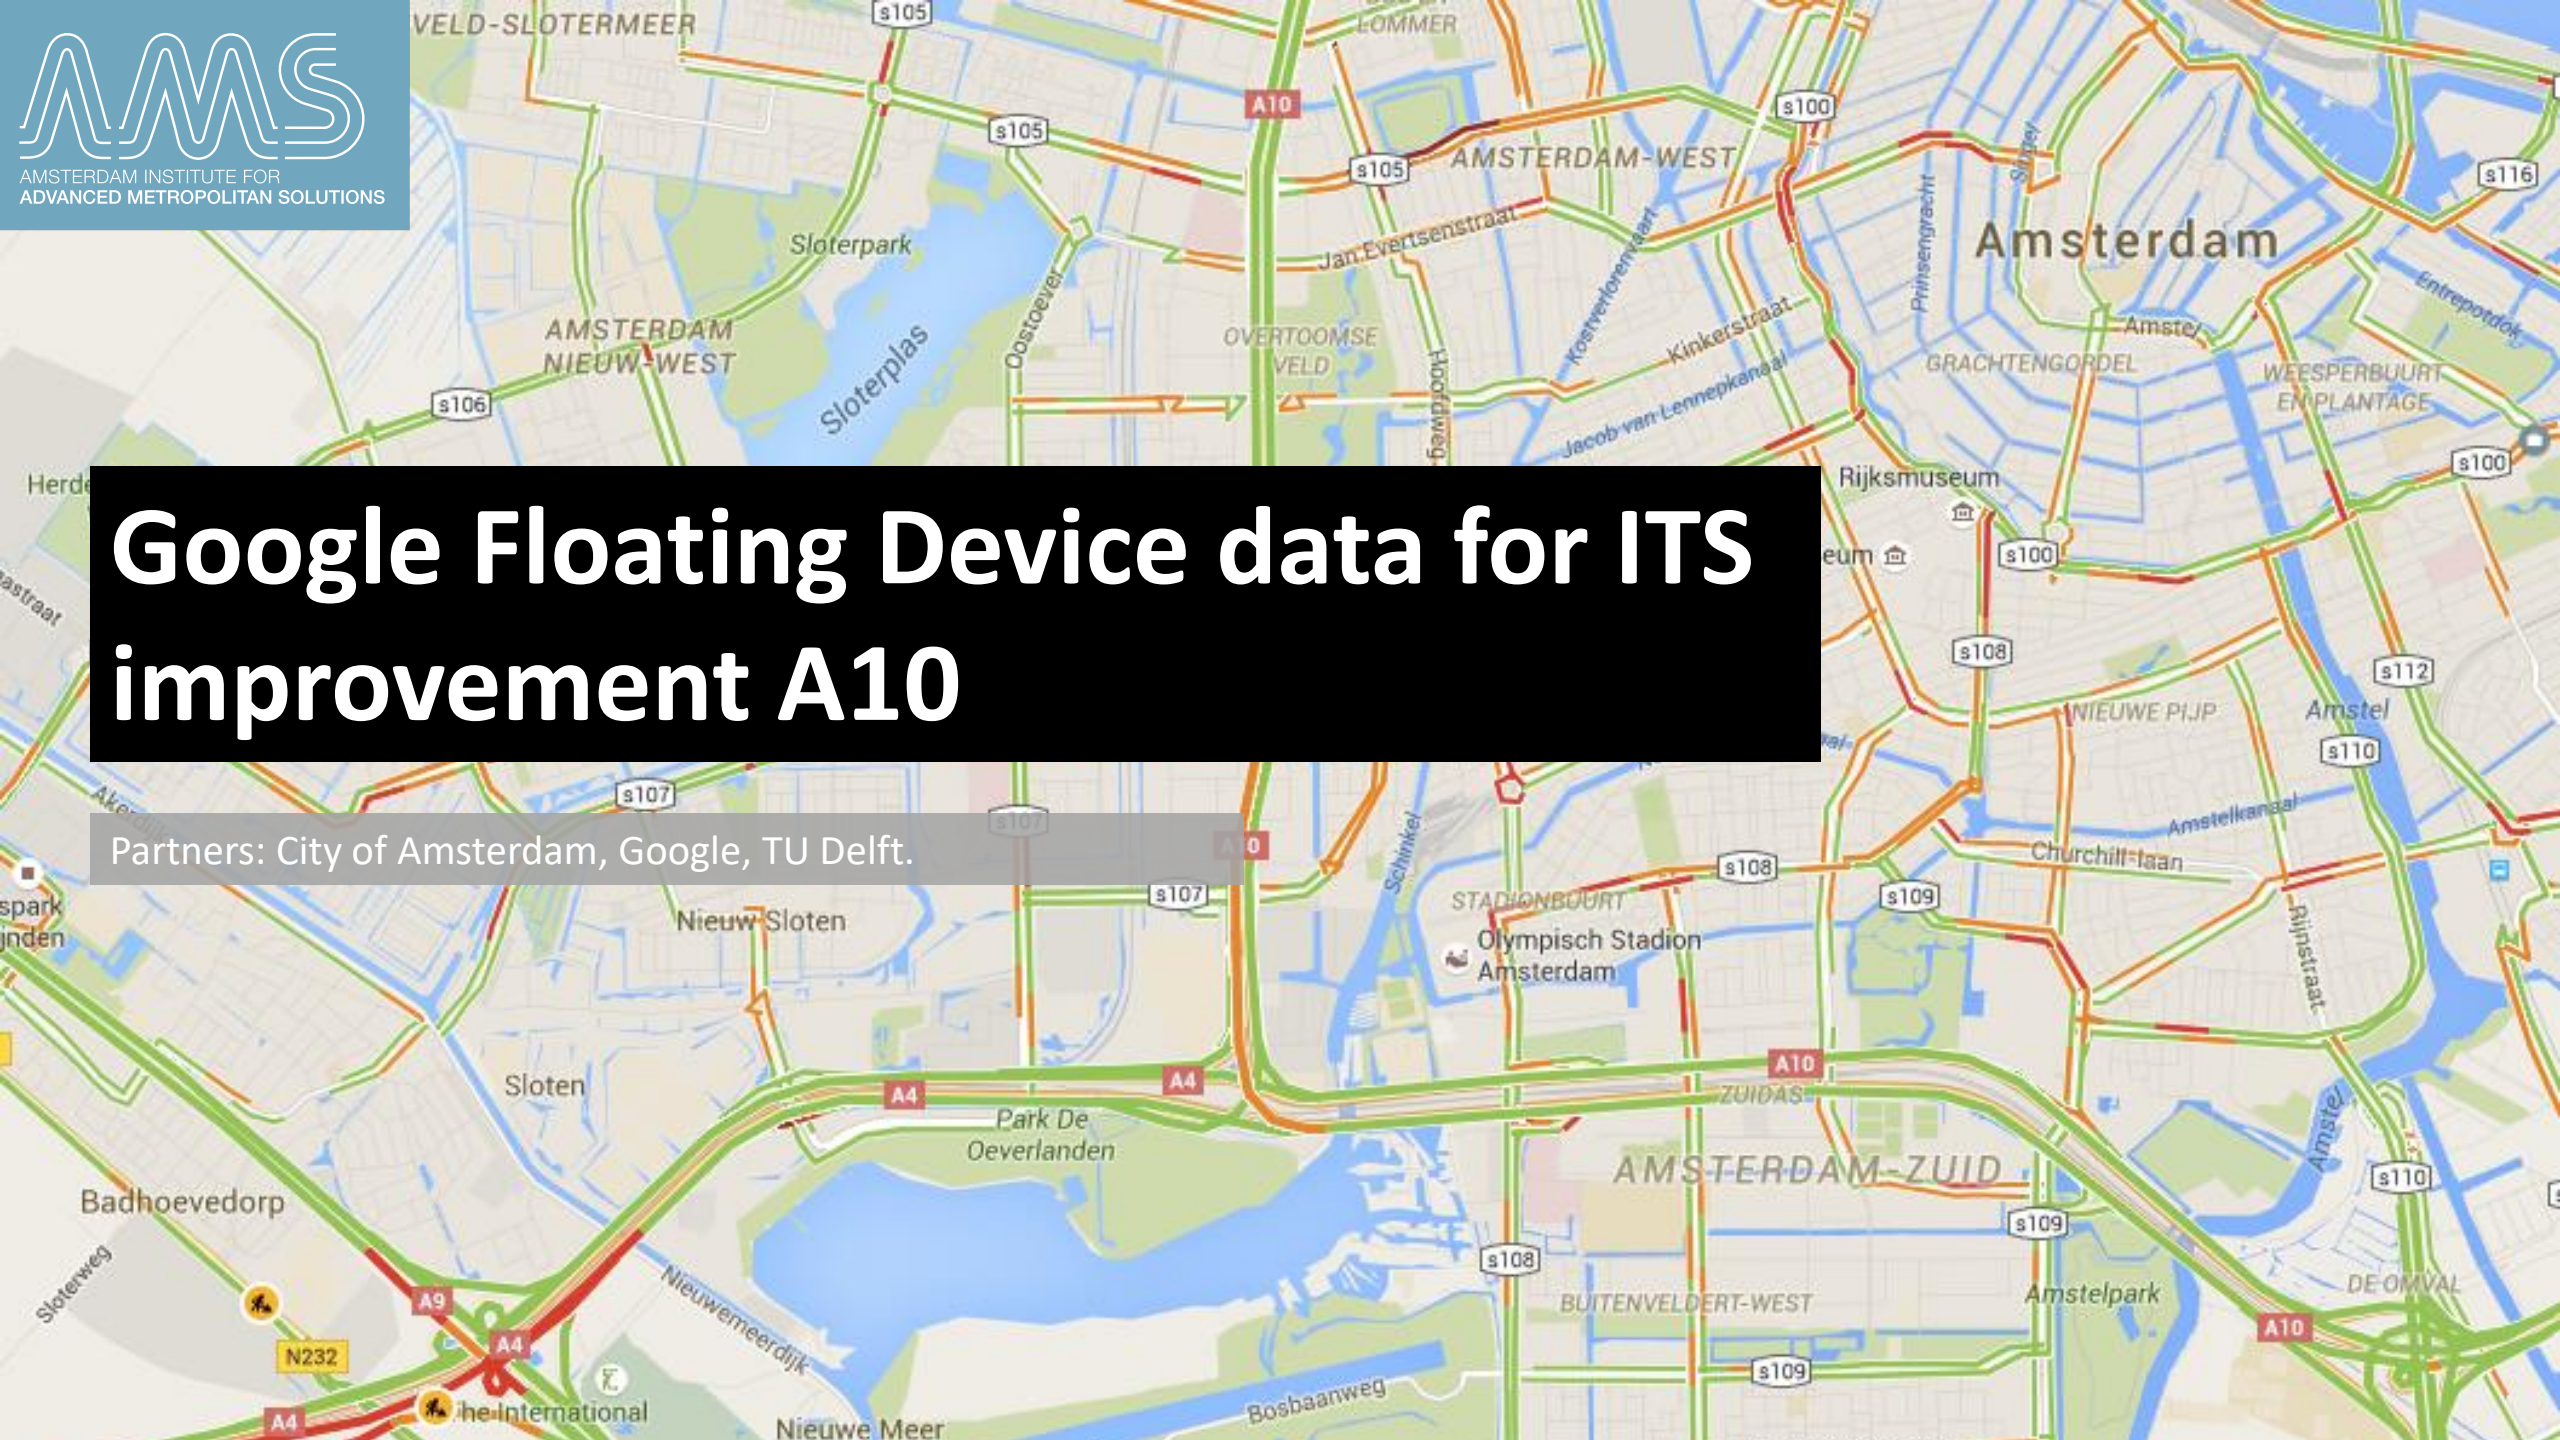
AMS
AMSTERDAM INSTITUTE FOR
ADVANCED METROPOLITAN SOLUTIONS

Google Floating Device data for ITS improvement A10

Partners: City of Amsterdam, Google, TU Delft.

VELD-SLOTERMEER
s105
LOMMER
A10
s100
s105
s105
AMSTERDAM-WEST
s116
Sloterpark
Jan Evertsenstraat
Amsterdam
AMSTERDAM NIEUW-WEST
OVERTOOMSE VELD
Kinkerstraat
Amstel
GRACHTENGORDEL
WEESPERBUURT EN PLANTAGE
Sloterplas
s106
Jacob van Lennepkanaal
Rijksmuseum
s100
Herde
s100
s108
s112
NIEUWE PIJP
Amstel
s110
s107
Amstelkanaal
Churchill-laan
s107
s108
STADIONBUURT
s109
Nieuw Sloten
Olympisch Stadion Amsterdam
Sloten
A4
A4
A10
ZUIDAS
Park De Oeverlanden
AMSTERDAM-ZUID
s110
Badhoevedorp
s109
s108
Amstelpark
DE OMVAL
A9
BUITENVELDERT-WEST
A10
N232
A4
s109
A4
Nieuwe Meer
Bosbaanweg
Nieuwemeerdijk
Sloterweg
Rijnstraat
Prinsengracht
Singel
Kostverlorenvaart
Hoofdweg
Schinkel
Oostoever
Entrepotdok